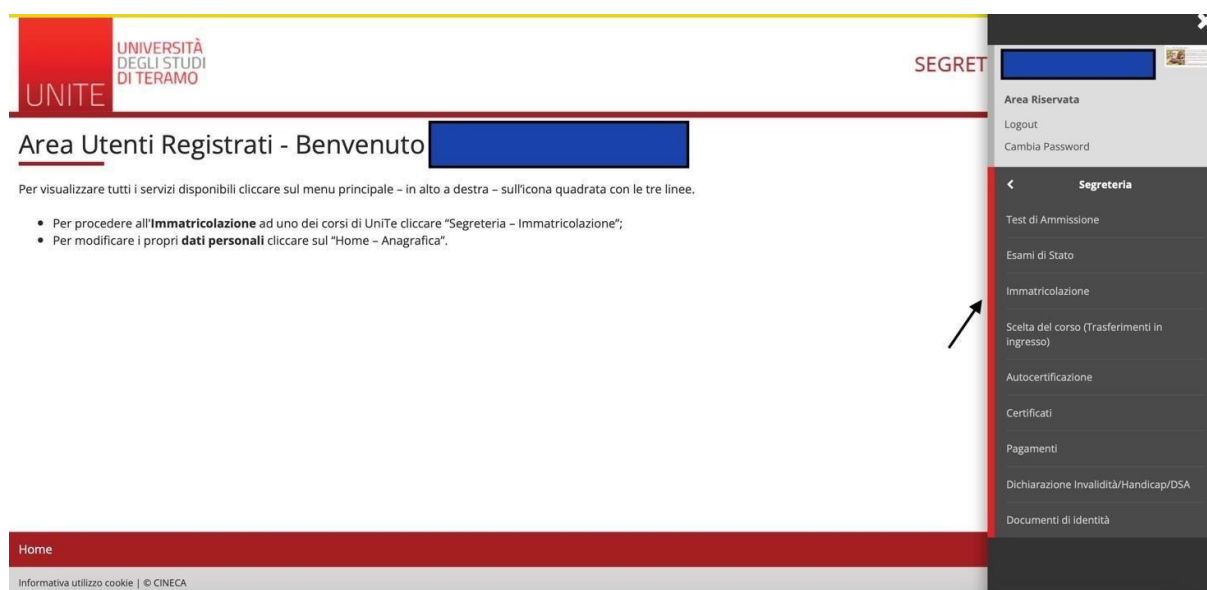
UNITE
UNIVERSITÀ DEGLI STUDI DI TERAMO

SEGRET

Area Riservata
Logout
Cambia Password

Area Utenti Registrati - Benvenuto

Per visualizzare tutti i servizi disponibili cliccare sul menu principale – in alto a destra – sull'icona quadrata con le tre linee.

• Per procedere all'**Immatricolazione** ad uno dei corsi di UniTe cliccare "Segreteria – Immatricolazione";
• Per modificare i propri **dati personali** cliccare sul "Home – Anagrafica".

<
Segreteria
Test di Ammissione
Esami di Stato
Immatricolazione
Scelta del corso (Trasferimenti in ingresso)
Autocertificazione
Certificati
Pagamenti
Dichiarazione Invalidità/Handicap/DSA
Documenti di identità

Home

Informativa utilizzo cookie | © CINECA